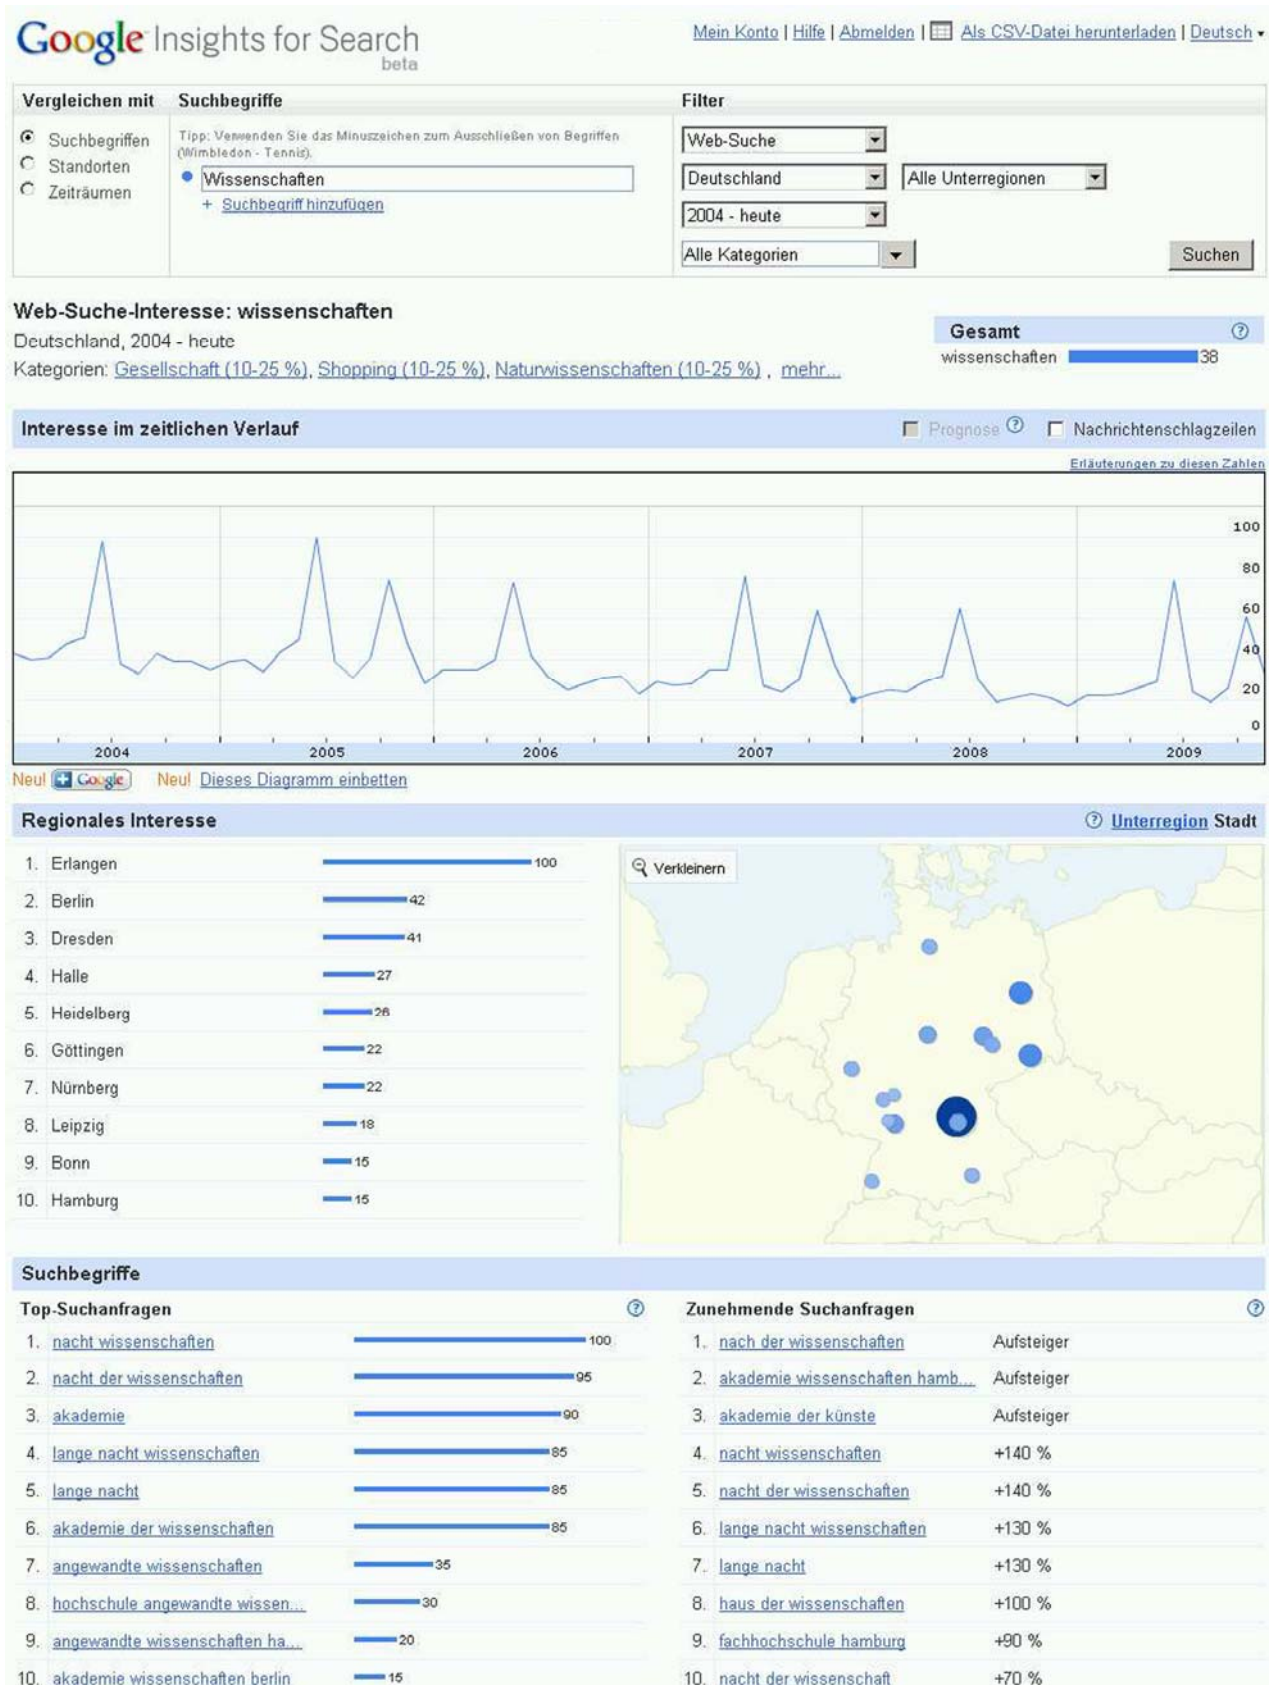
Google Insights for Search beta

Mein Konto | Hilfe | Abmelden | Als CSV-Datei herunterladen | Deutsch

Vergleichen mit
Suchbegriffen
Standorten
Zeiträumen

Suchbegriffe
Tipp: Verwenden Sie das Minuszeichen zum Ausschließen von Begriffen (Wimbledon - Tennis).
Wissenschaften
+ Suchbegriff hinzufügen

Filter
Web-Suche
Deutschland
Alle Unterregionen
2004 - heute
Alle Kategorien
Suchen

Web-Suche-Interesse: wissenschaften
Deutschland, 2004 - heute
Kategorien: Gesellschaft (10-25 %), Shopping (10-25 %), Naturwissenschaften (10-25 %), mehr...

Gesamt
wissenschaften 38

Interesse im zeitlichen Verlauf
Prognose
Nachrichtenschlagzeilen
Erläuterungen zu diesen Zahlen

100
80
60
40
20
0
2004 2005 2006 2007 2008 2009

Neu! Google Neu! Dieses Diagramm einbetten

Regionales Interesse
Unterregion Stadt

| | | |
|---|---|---|
| 1. | Erlangen | 100 |
| 2. | Berlin | 42 |
| 3. | Dresden | 41 |
| 4. | Halle | 27 |
| 5. | Heidelberg | 26 |
| 6. | Göttingen | 22 |
| 7. | Nürnberg | 22 |
| 8. | Leipzig | 18 |
| 9. | Bonn | 15 |
| 10. | Hamburg | 15 |

Verkleinern

Suchbegriffe

Top-Suchanfragen

| | | |
|---|---|---|
| 1. | nacht wissenschaften | 100 |
| 2. | nacht der wissenschaften | 95 |
| 3. | akademie | 90 |
| 4. | lange nacht wissenschaften | 85 |
| 5. | lange nacht | 85 |
| 6. | akademie der wissenschaften | 85 |
| 7. | angewandte wissenschaften | 35 |
| 8. | hochschule angewandte wissen... | 30 |
| 9. | angewandte wissenschaften ha... | 20 |
| 10. | akademie wissenschaften berlin | 15 |

Zunehmende Suchanfragen

| | | |
|---|---|---|
| 1. | nach der wissenschaften | Aufsteiger |
| 2. | akademie wissenschaften hamb... | Aufsteiger |
| 3. | akademie der künste | Aufsteiger |
| 4. | nacht wissenschaften | +140 % |
| 5. | nacht der wissenschaften | +140 % |
| 6. | lange nacht wissenschaften | +130 % |
| 7. | lange nacht | +130 % |
| 8. | haus der wissenschaften | +100 % |
| 9. | fachhochschule hamburg | +90 % |
| 10. | nacht der wissenschaft | +70 % |